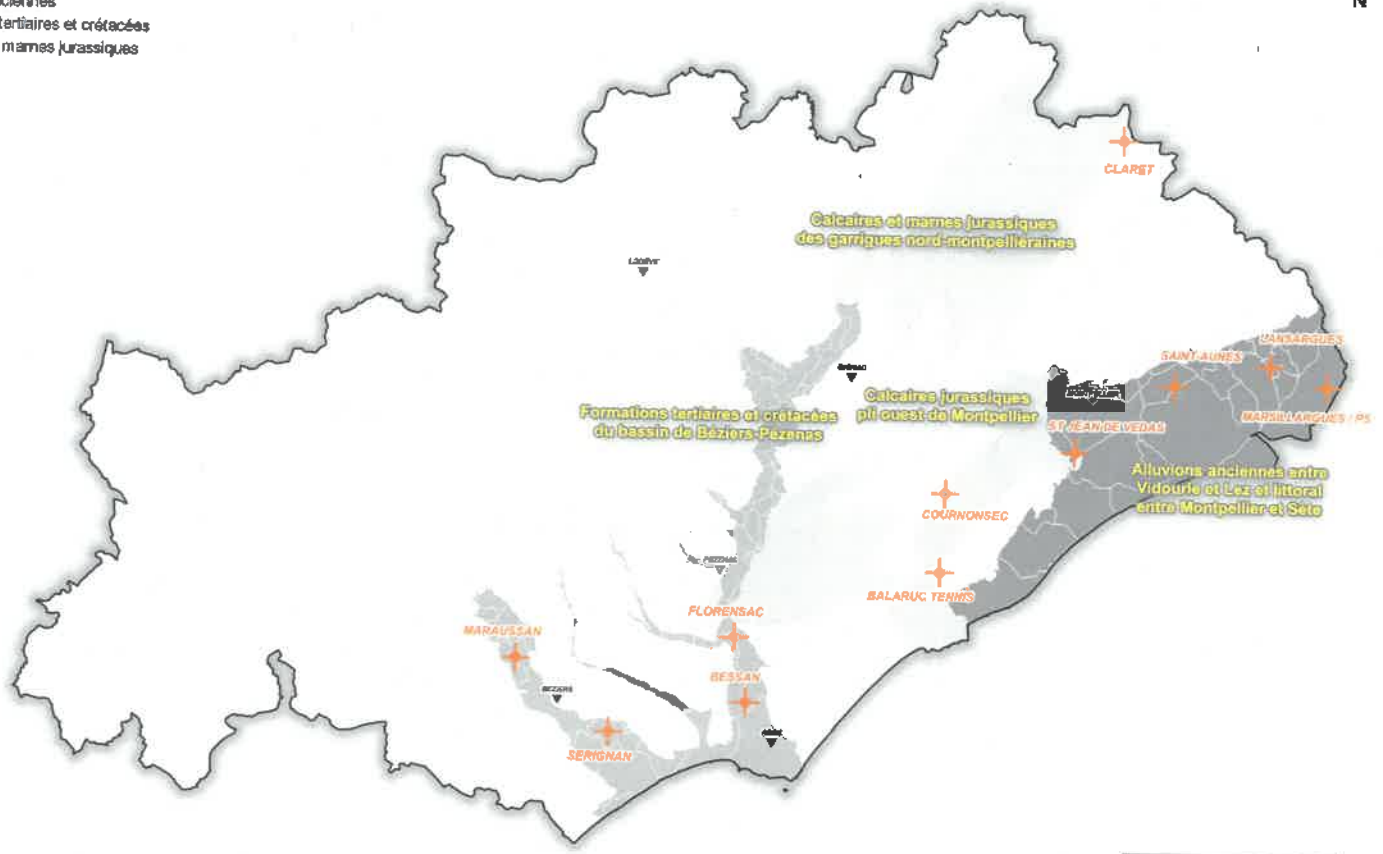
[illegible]ciennes
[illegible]tertiaires et crétacées
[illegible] marnes jurassiques

N

CLARET

Calcaires et marnes jurassiques des garrigues nord-montpelliéraines

Lodève

Clermont

SAINT-AUNES

LANSARGUES

MARSILLARGUES / PS

Formations tertiaires et crétacées du bassin de Béziers-Pézenas

Calcaires jurassiques pli ouest de Montpellier

ST JEAN DE VEDAS

Alluvions anciennes entre Vidourle et Lez et littoral entre Montpellier et Sète

COURNONSEC

PEZENAS

BALARUC TENNIS

FLORENSAC

MARAUSSAN

BESSAN

BEZIERS

Agde

SERIGNAN